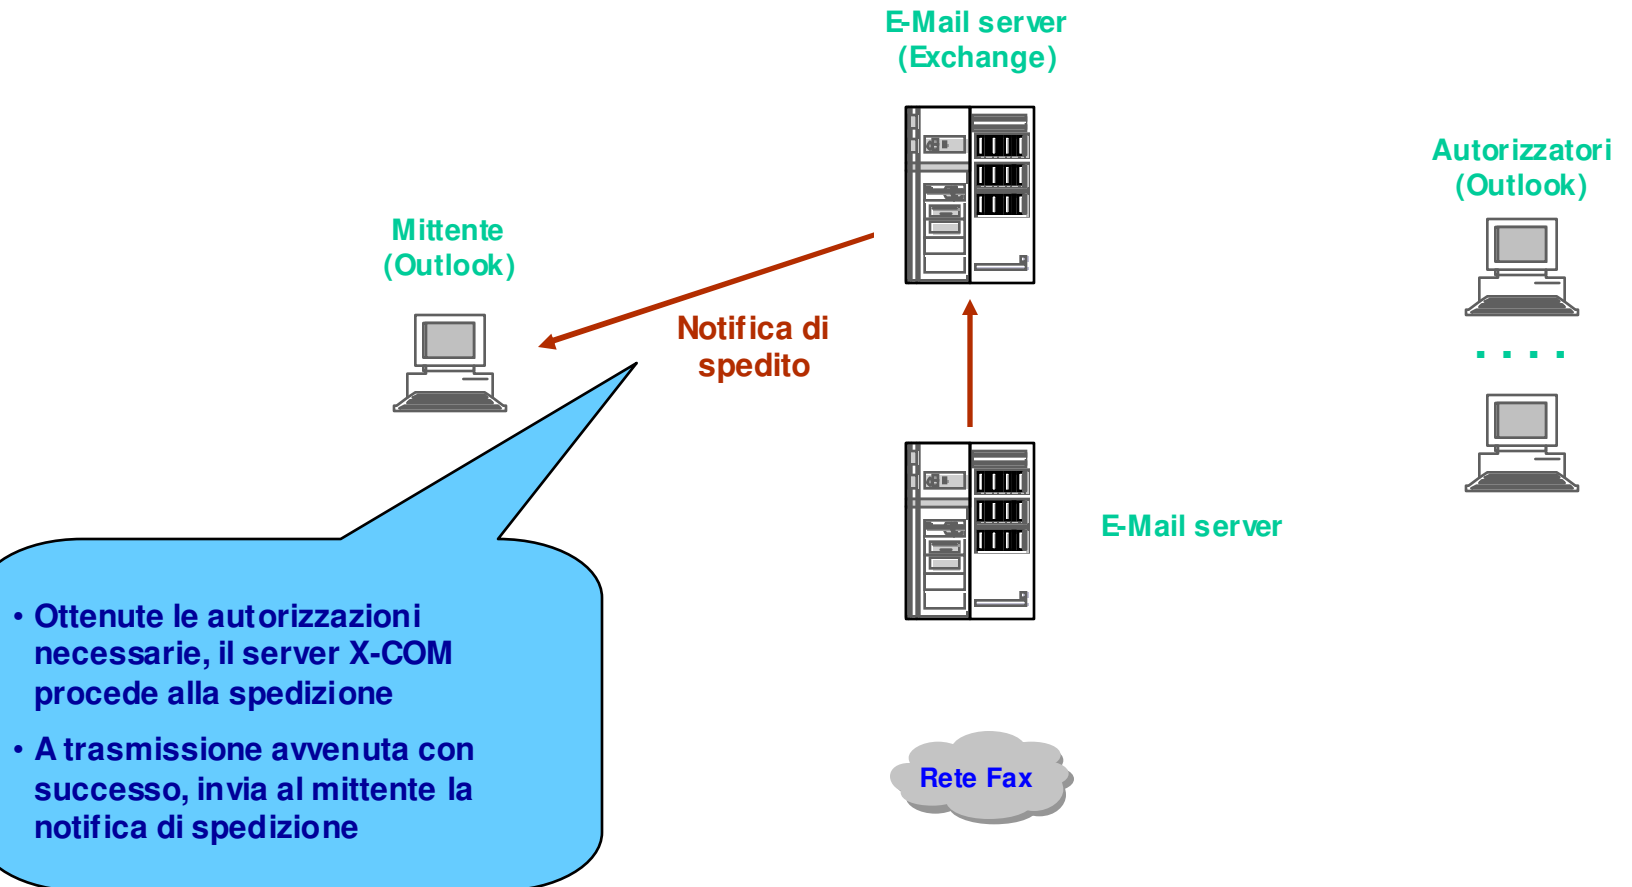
E-Mail server
(Exchange)

Autorizzatori
(Outlook)

Mittente
(Outlook)

Notifica di spedito

. . . .

E-Mail server

• Ottenute le autorizzazioni necessarie, il server X-COM procede alla spedizione

• A trasmissione avvenuta con successo, invia al mittente la notifica di spedizione

Rete Fax